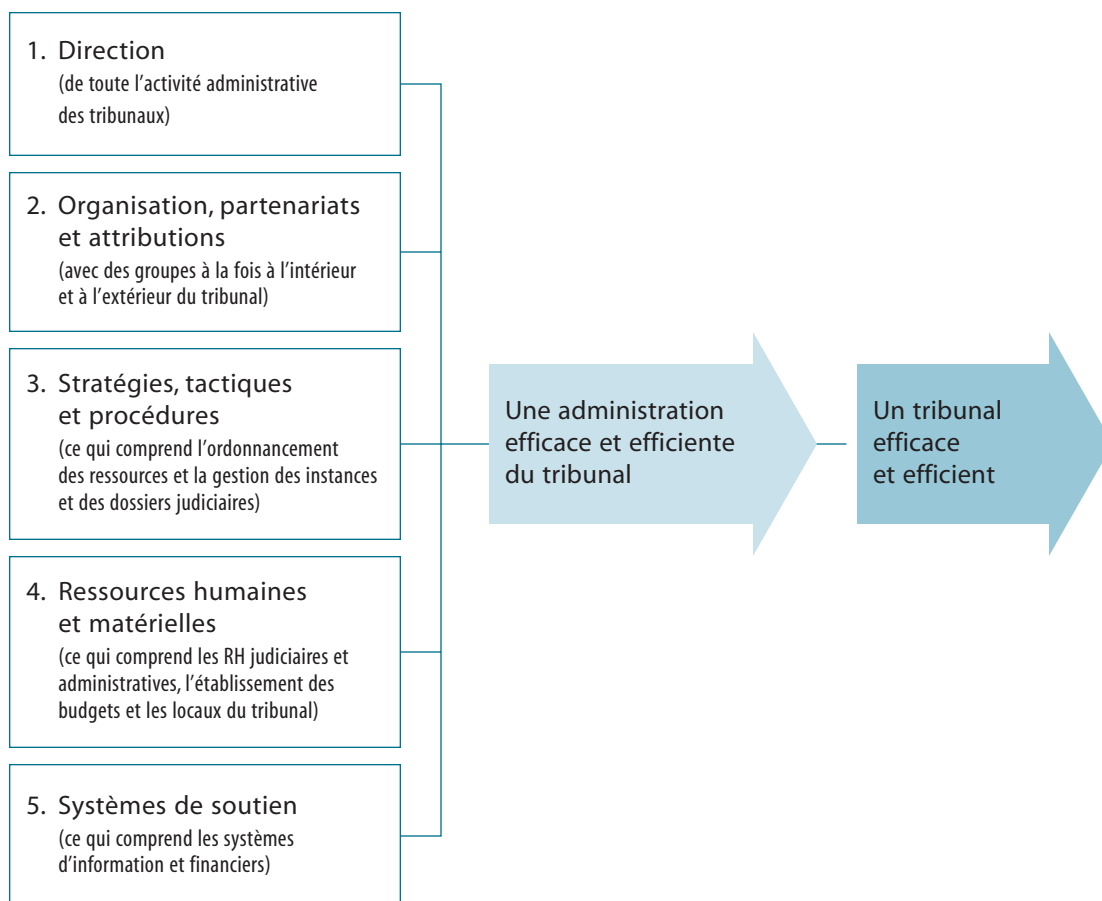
1. Direction
(de toute l'activité administrative des tribunaux)

2. Organisation, partenariats et attributions
(avec des groupes à la fois à l'intérieur et à l'extérieur du tribunal)

3. Stratégies, tactiques et procédures
(ce qui comprend l'ordonnancement des ressources et la gestion des instances et des dossiers judiciaires)

4. Ressources humaines et matérielles
(ce qui comprend les RH judiciaires et administratives, l'établissement des budgets et les locaux du tribunal)

5. Systèmes de soutien
(ce qui comprend les systèmes d'information et financiers)

Une administration efficace et efficiente du tribunal

Un tribunal efficace et efficient